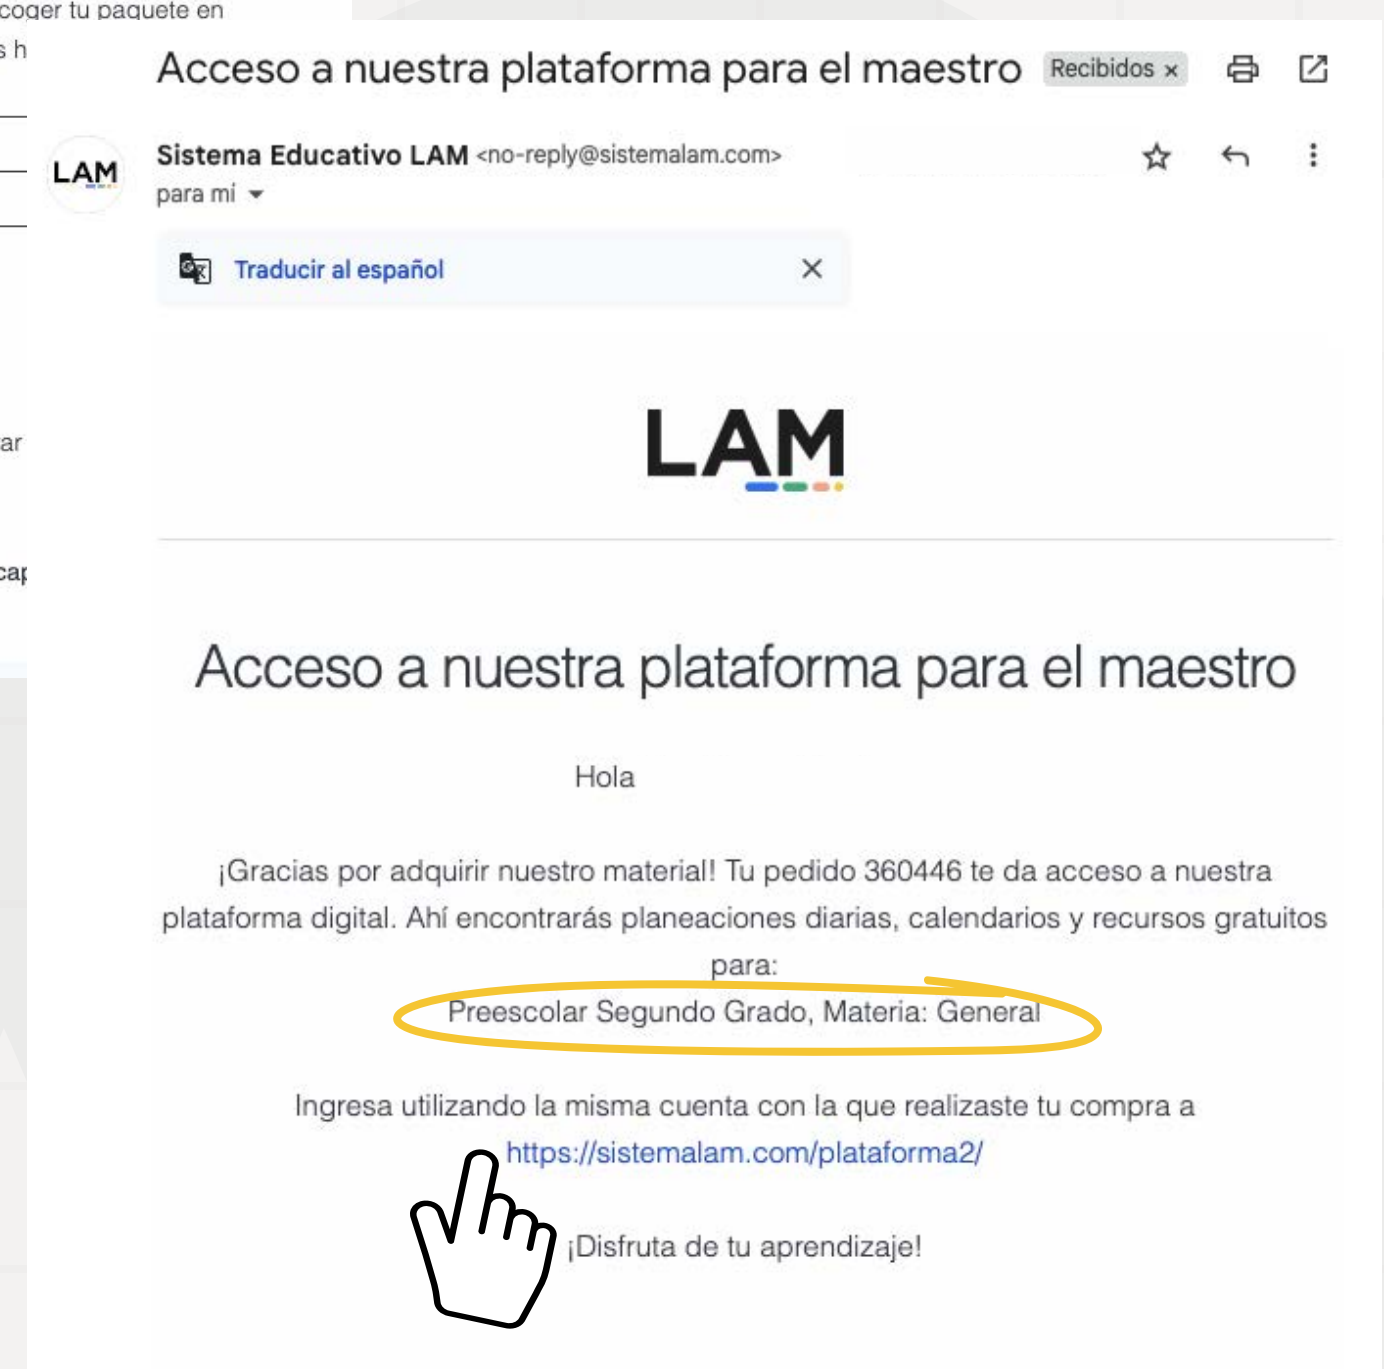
coger tu paquete en
s h

ar

cap

Acceso a nuestra plataforma para el maestro Recibidos ×

LAM

Sistema Educativo LAM <no-reply@sistemalam.com>
para mí

Traducir al español ×

LAM

Acceso a nuestra plataforma para el maestro

Hola

¡Gracias por adquirir nuestro material! Tu pedido 360446 te da acceso a nuestra plataforma digital. Ahí encontrarás planeaciones diarias, calendarios y recursos gratuitos para:
Preescolar Segundo Grado, Materia: General

Ingresa utilizando la misma cuenta con la que realizaste tu compra a https://sistemalam.com/plataforma2/

¡Disfruta de tu aprendizaje!